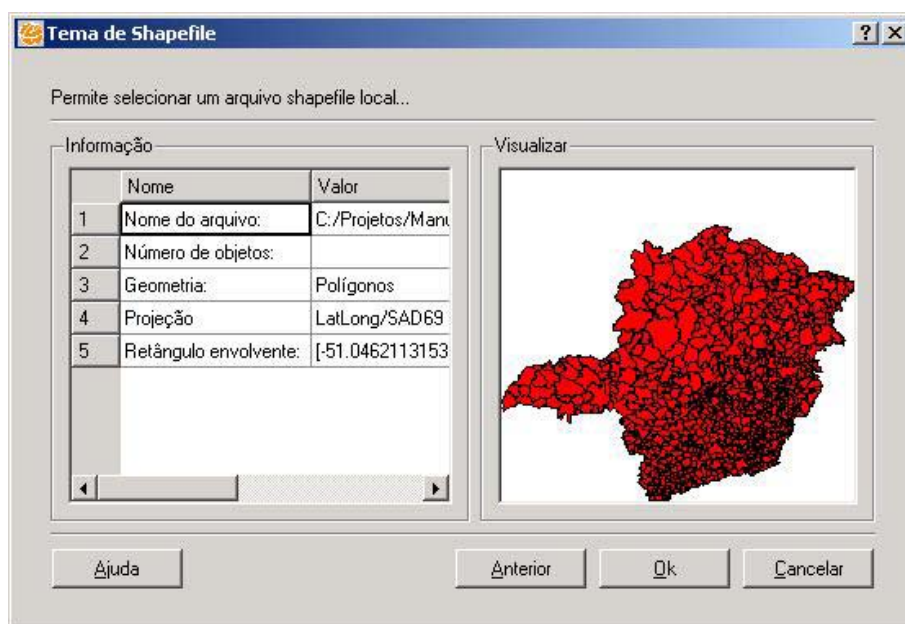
Tema de Shapefile

?

Permite selecionar um arquivo shapefile local...

Informação

| | Nome | Valor |
|---|---|---|
| 1 | Nome do arquivo: | C:/Projetos/Manu |
| 2 | Número de objetos: | |
| 3 | Geometria: | Polígonos |
| 4 | Projeção | LatLong/SAD69 |
| 5 | Retângulo envolvente: | [-51.0462113153 |

Visualizar

Ajuda

Anterior

Ok

Cancelar